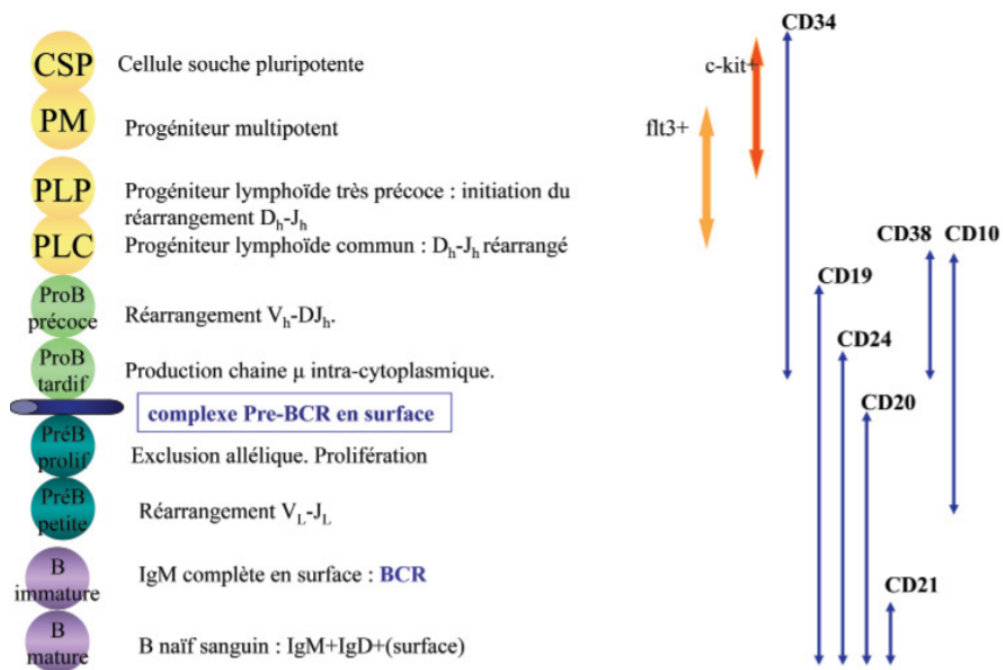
CSP Cellule souche pluripotente

PM Progéniteur multipotent

PLP Progéniteur lymphoïde très précoce : initiation du réarrangement $D_h$-$J_h$

PLC Progéniteur lymphoïde commun : $D_h$-$J_h$ réarrangé

ProB précoce Réarrangement $V_h$-$DJ_h$.

ProB tardif Production chaine μ intra-cytoplasmique.

complexe Pre-BCR en surface

PréB prolif Exclusion allélique. Prolifération

PréB petite Réarrangement $V_L$-$J_L$

B immature IgM complète en surface : BCR

B mature B naïf sanguin : IgM+IgD+(surface)

CD34

c-kit+

flt3+

CD38 CD10

CD19

CD24

CD20

CD21